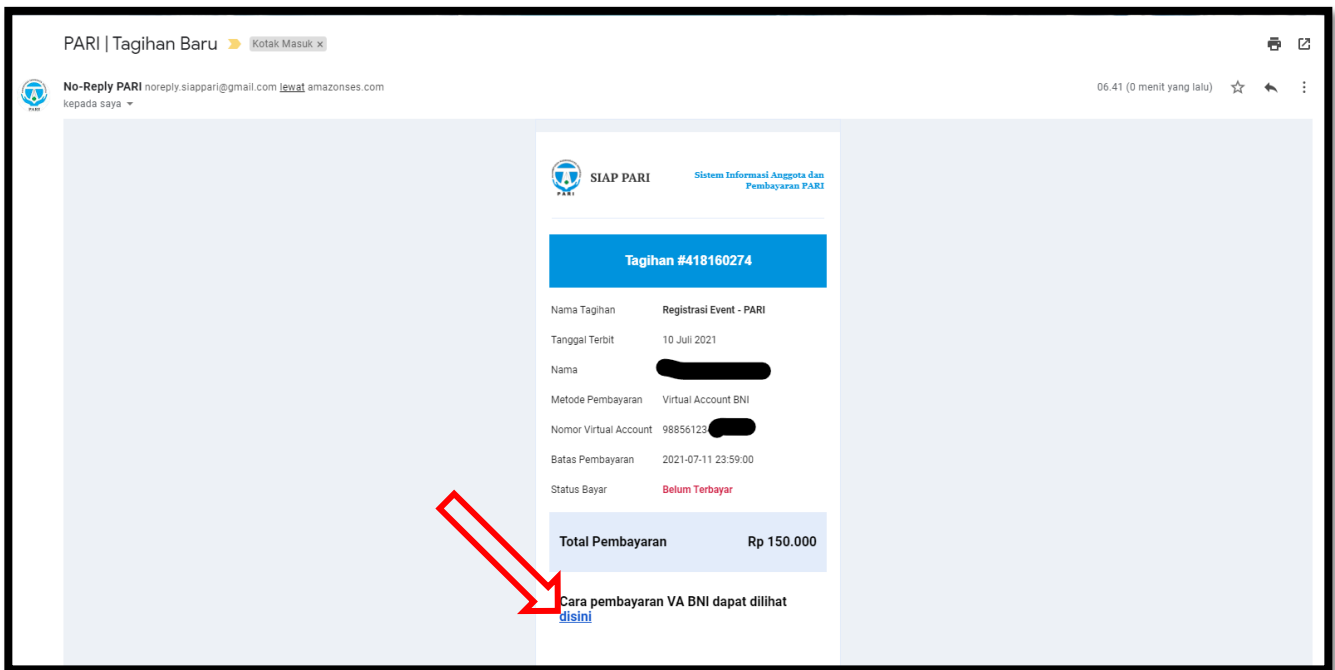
PARI | Tagihan Baru Kotak Masuk ×

No-Reply PARI noreply.siappari@gmail.com lewat amazonses.com
kepada saya

06.41 (0 menit yang lalu)

SIAP PARI

Sistem Informasi Anggota dan Pembayaran PARI

Tagihan #418160274

| | |
|---|---|
| Nama Tagihan | Registrasi Event - PARI |
| Tanggal Terbit | 10 Juli 2021 |
| Nama | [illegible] |
| Metode Pembayaran | Virtual Account BNI |
| Nomor Virtual Account | 98856123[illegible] |
| Batas Pembayaran | 2021-07-11 23:59:00 |
| Status Bayar | Belum Terbayar |

Total Pembayaran Rp 150.000

Cara pembayaran VA BNI dapat dilihat disini